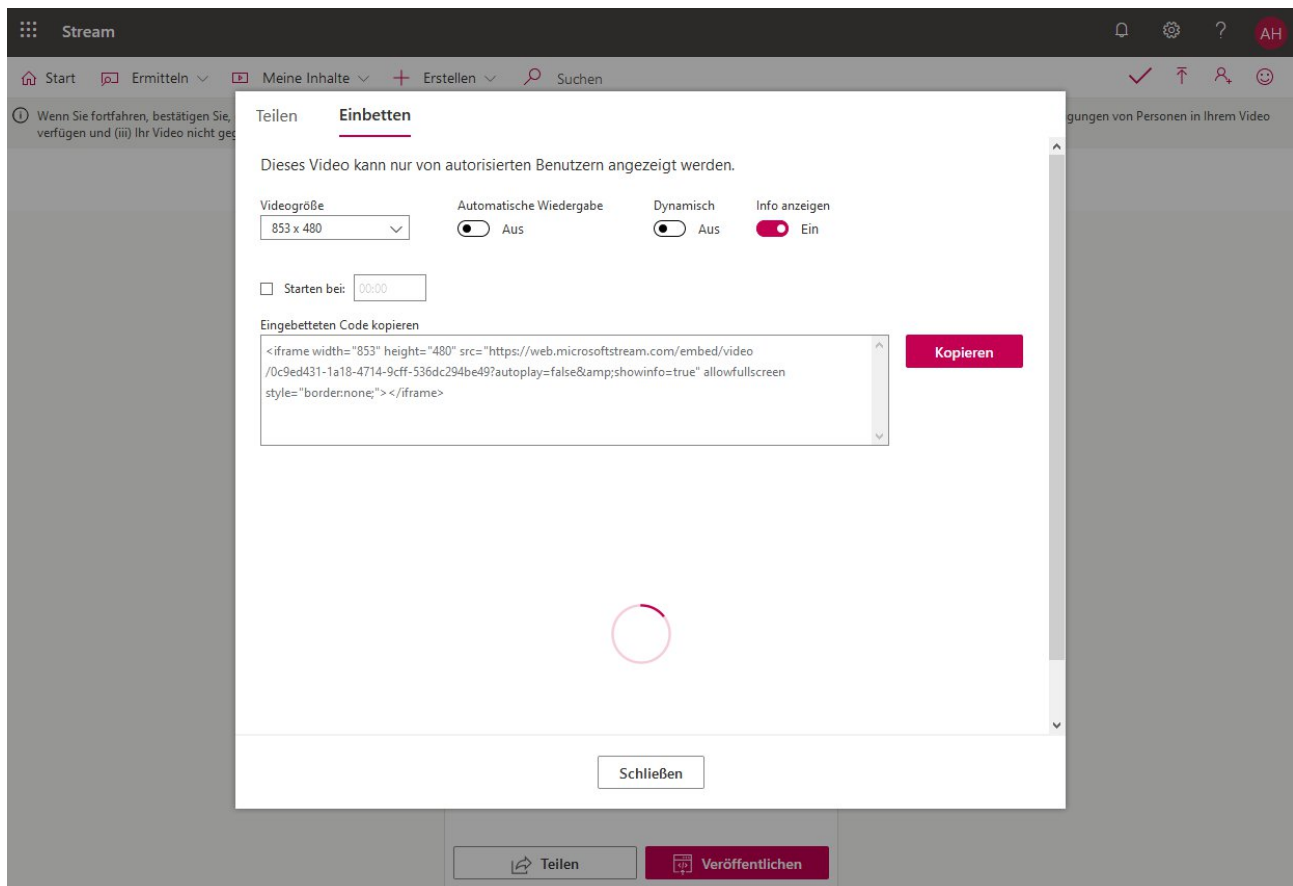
Stream

AH

Start Ermitteln Meine Inhalte Erstellen Suchen

Wenn Sie fortfahren, bestätigen Sie, verfügen und (iii) Ihr Video nicht geg

gungen von Personen in Ihrem Video

Teilen Einbetten

Dieses Video kann nur von autorisierten Benutzern angezeigt werden.

Videogröße
853 x 480

Automatische Wiedergabe
Aus

Dynamisch
Aus

Info anzeigen
Ein

Starten bei: 00:00

Eingebetteten Code kopieren

<iframe width="853" height="480" src="https://web.microsoftstream.com/embed/video/0c9ed431-1a18-4714-9cff-536dc294be49?autoplay=false&amp;showinfo=true" allowfullscreen style="border:none;"></iframe>

Kopieren

Schließen

Teilen Veröffentlichen